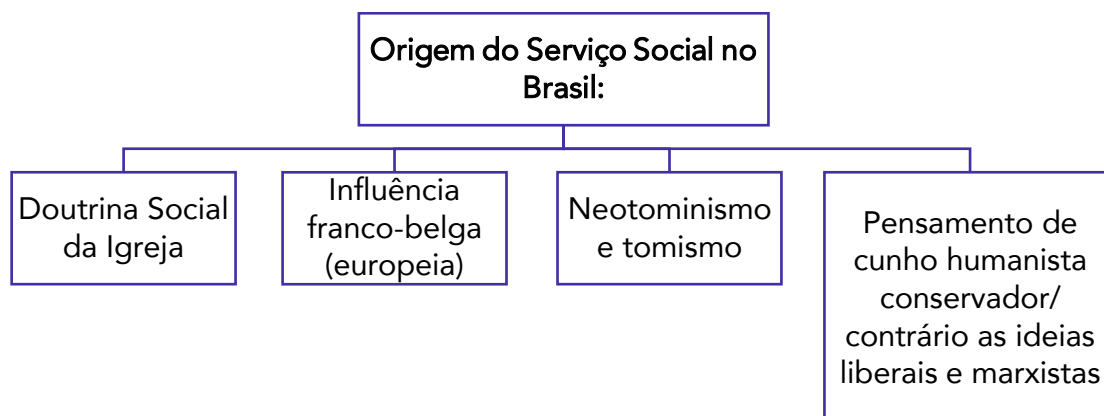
Origem do Serviço Social no Brasil:

Doutrina Social da Igreja

Influência franco-belga (europeia)

Neotominismo e tomismo

Pensamento de cunho humanista conservador/ contrário as ideias liberais e marxistas